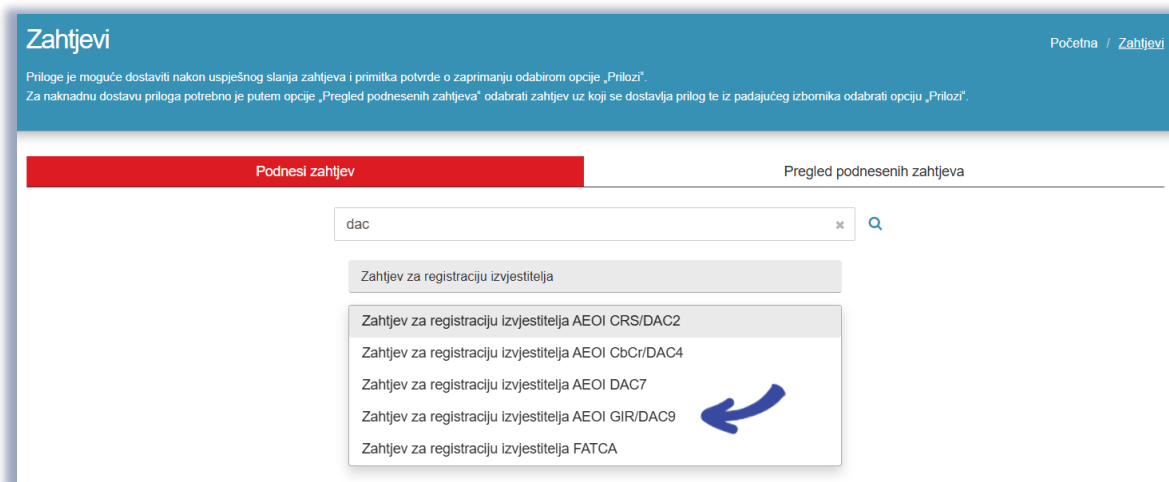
Zahtjevi

Početna / Zahtjevi

Priloge je moguće dostaviti nakon uspješnog slanja zahtjeva i primitka potvrde o zaprimanju odabirom opcije „Prilozi".
Za naknadnu dostavu priloga potrebno je putem opcije „Pregled podnesenih zahtjeva" odabrati zahtjev uz koji se dostavlja prilog te iz padajućeg izbornika odabrati opciju „Prilozi".

Podnesi zahtjev

Pregled podnesenih zahtjeva

dac

Zahtjev za registraciju izvjestitelja

Zahtjev za registraciju izvjestitelja AEOI CRS/DAC2
Zahtjev za registraciju izvjestitelja AEOI CbCr/DAC4
Zahtjev za registraciju izvjestitelja AEOI DAC7
Zahtjev za registraciju izvjestitelja AEOI GIR/DAC9
Zahtjev za registraciju izvjestitelja FATCA